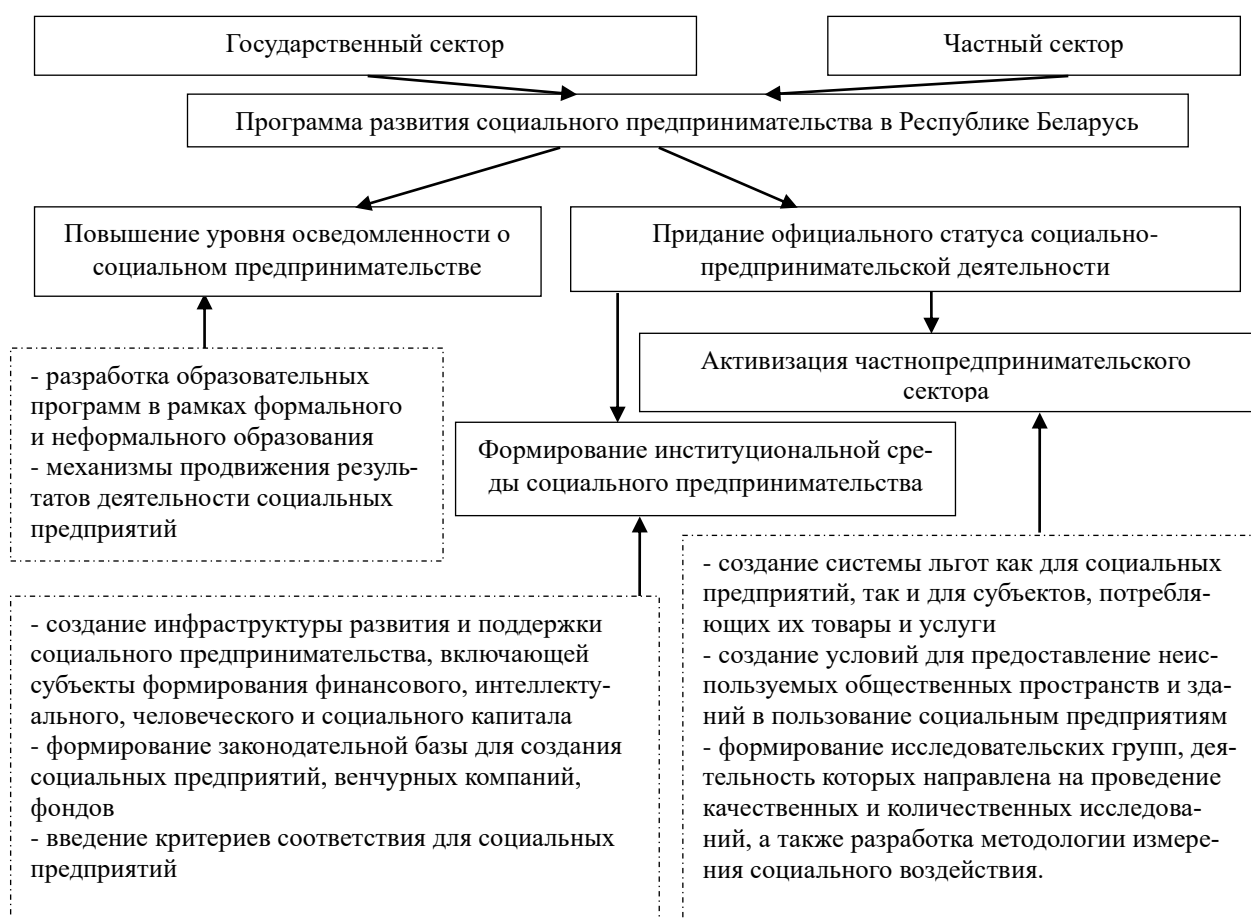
Государственный сектор

Частный сектор

Программа развития социального предпринимательства в Республике Беларусь

Повышение уровня осведомленности о социальном предпринимательстве

Придание официального статуса социально-предпринимательской деятельности

Активизация частнопредпринимательского сектора

- разработка образовательных программ в рамках формального и неформального образования
- механизмы продвижения результатов деятельности социальных предприятий

Формирование институциональной среды социального предпринимательства

- создание инфраструктуры развития и поддержки социального предпринимательства, включающей субъекты формирования финансового, интеллектуального, человеческого и социального капитала
- формирование законодательной базы для создания социальных предприятий, венчурных компаний, фондов
- введение критериев соответствия для социальных предприятий

- создание системы льгот как для социальных предприятий, так и для субъектов, потребляющих их товары и услуги
- создание условий для предоставление неиспользуемых общественных пространств и зданий в пользование социальным предприятиям
- формирование исследовательских групп, деятельность которых направлена на проведение качественных и количественных исследований, а также разработка методологии измерения социального воздействия.